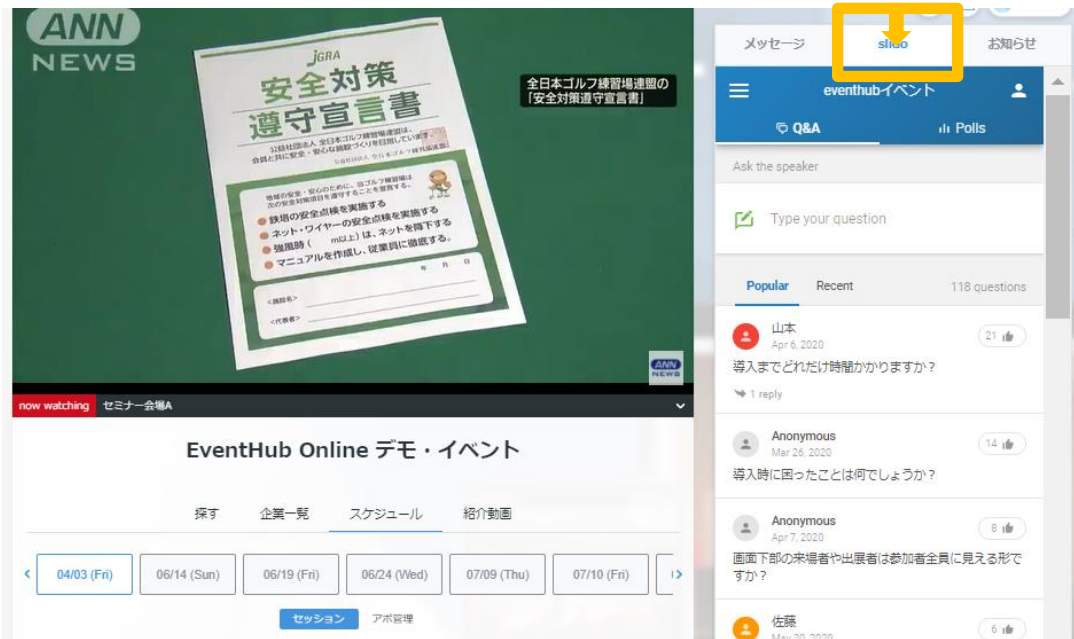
ANN NEWS

JGRA
安全対策
遵守宣言書

公益社団法人 全日本ゴルフ練習場連盟は、会員と共に安全・安心な施設づくりを目指しています。

地域の安全・安心のために、当ゴルフ練習場は次の安全対策項目を遵守することを宣言します。
鉄塔の安全点検を実施する
ネット・ワイヤーの安全点検を実施する
強風時（　m以上）は、ネットを降下する
マニュアルを作成し、従業員に徹底する。

年　月　日
<施設名>
<代表者>

全日本ゴルフ練習場連盟の「安全対策遵守宣言書」

ANN NEWS

now watching セミナー会場A

EventHub Online デモ・イベント

探す　企業一覧　スケジュール　紹介動画

04/03 (Fri)　06/14 (Sun)　06/19 (Fri)　06/24 (Wed)　07/09 (Thu)　07/10 (Fri)

セッション　アポ管理

メッセージ　slido　お知らせ

eventhubイベント

Q&A　Polls

Ask the speaker

Type your question

Popular　Recent　118 questions

山本
Apr 6, 2020
21
導入までどれだけ時間かかりますか？
1 reply

Anonymous
Mar 26, 2020
14
導入時に困ったことは何でしょうか？

Anonymous
Apr 7, 2020
8
画面下部の来場者や出展者は参加者全員に見える形ですか？

佐藤
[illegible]
6